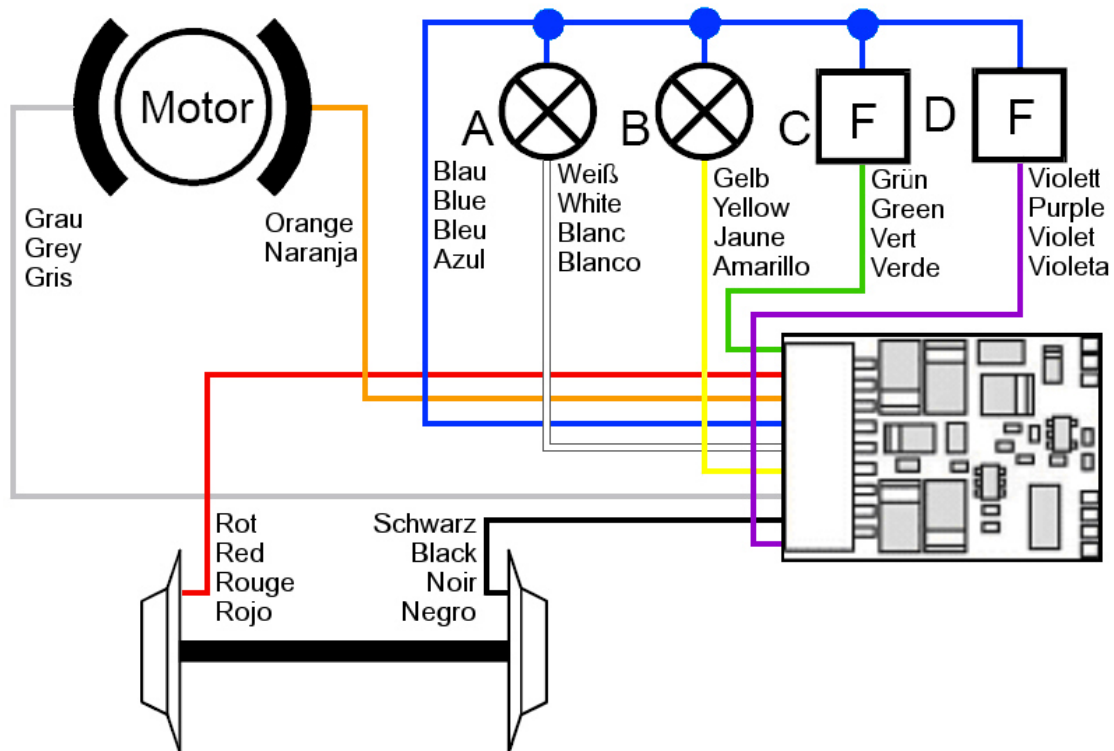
Motor

Grau
Grey
Gris

Orange
Naranja

A

Blau
Blue
Bleu
Azul

Weiß
White
Blanc
Blanco

B

Gelb
Yellow
Jaune
Amarillo

C

F

Grün
Green
Vert
Verde

D

F

Violett
Purple
Violet
Violeta

Rot
Red
Rouge
Rojo

Schwarz
Black
Noir
Negro